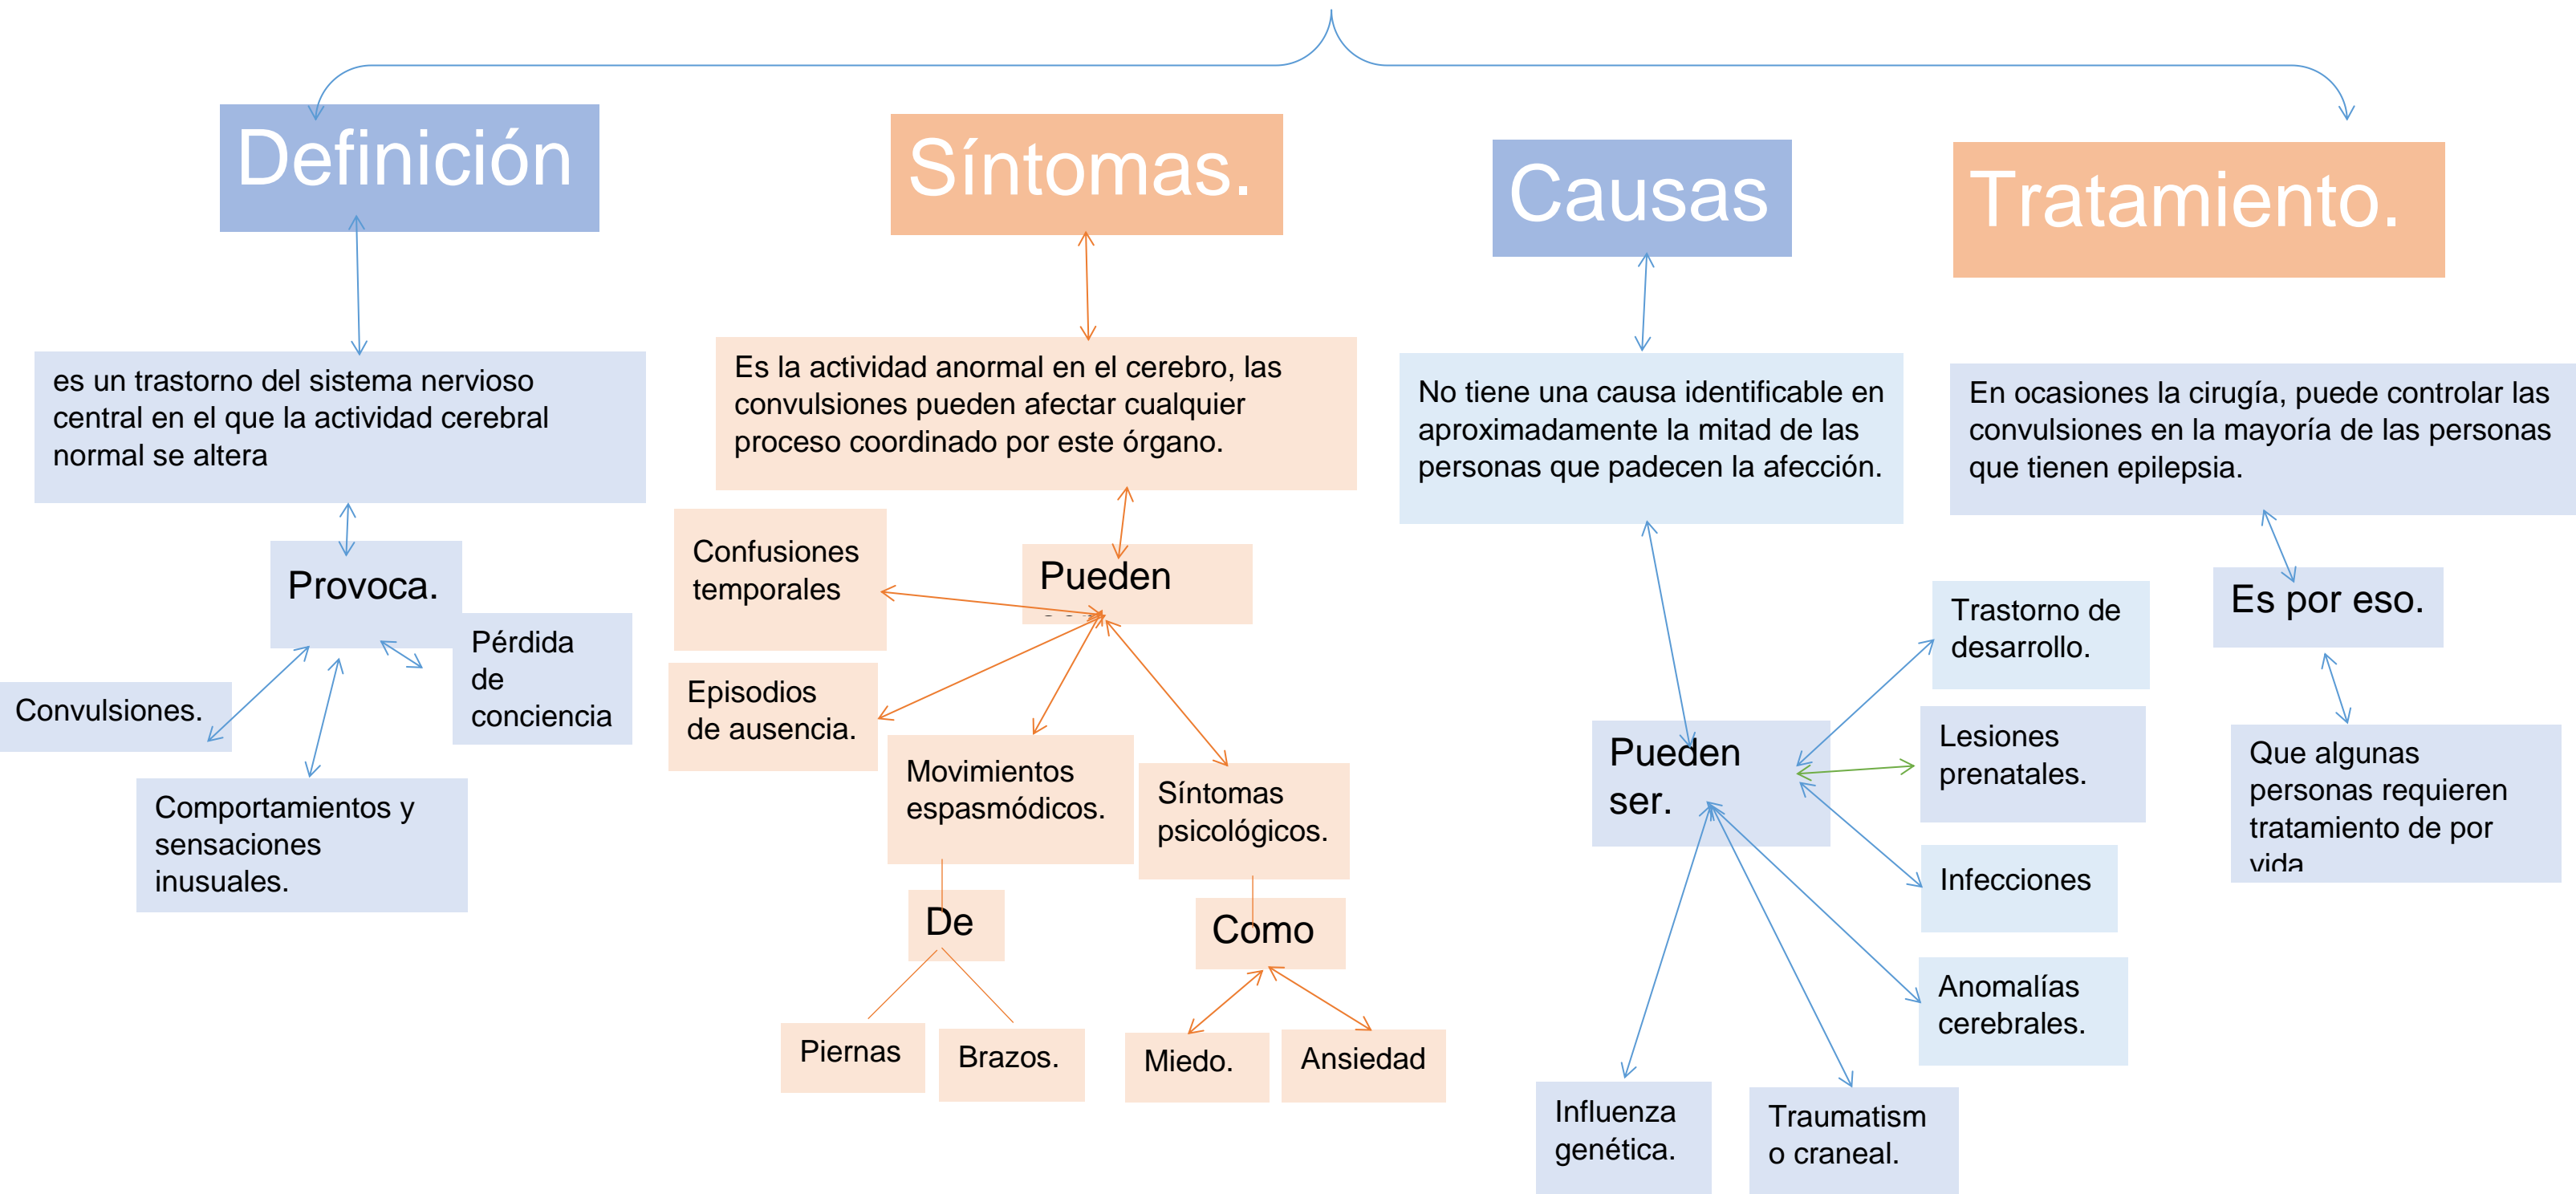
Definición

es un trastorno del sistema nervioso central en el que la actividad cerebral normal se altera

Provoca.

Convulsiones.

Pérdida de conciencia

Comportamientos y sensaciones inusuales.

Síntomas.

Es la actividad anormal en el cerebro, las convulsiones pueden afectar cualquier proceso coordinado por este órgano.

Pueden

Confusiones temporales

Episodios de ausencia.

Movimientos espasmódicos.

Síntomas psicológicos.

De

Piernas

Brazos.

Como

Miedo.

Ansiedad

Causas

No tiene una causa identificable en aproximadamente la mitad de las personas que padecen la afección.

Pueden ser.

Trastorno de desarrollo.

Lesiones prenatales.

Infecciones

Anomalías cerebrales.

Influenza genética.

Traumatism o craneal.

Tratamiento.

En ocasiones la cirugía, puede controlar las convulsiones en la mayoría de las personas que tienen epilepsia.

Es por eso.

Que algunas personas requieren tratamiento de por vida